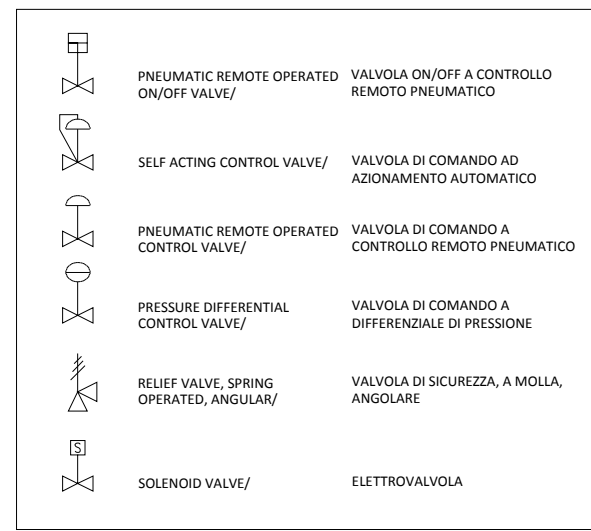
| | | |
|---|---|---|
| | PNEUMATIC REMOTE OPERATED ON/OFF VALVE/ | VALVOLA ON/OFF A CONTROLLO REMOTO PNEUMATICO |
| | SELF ACTING CONTROL VALVE/ | VALVOLA DI COMANDO AD AZIONAMENTO AUTOMATICO |
| | PNEUMATIC REMOTE OPERATED CONTROL VALVE/ | VALVOLA DI COMANDO A CONTROLLO REMOTO PNEUMATICO |
| | PRESSURE DIFFERENTIAL CONTROL VALVE/ | VALVOLA DI COMANDO A DIFFERENZIALE DI PRESSIONE |
| | RELIEF VALVE, SPRING OPERATED, ANGULAR/ | VALVOLA DI SICUREZZA, A MOLLA, ANGOLARE |
| S | SOLENOID VALVE/ | ELETTROVALVOLA |